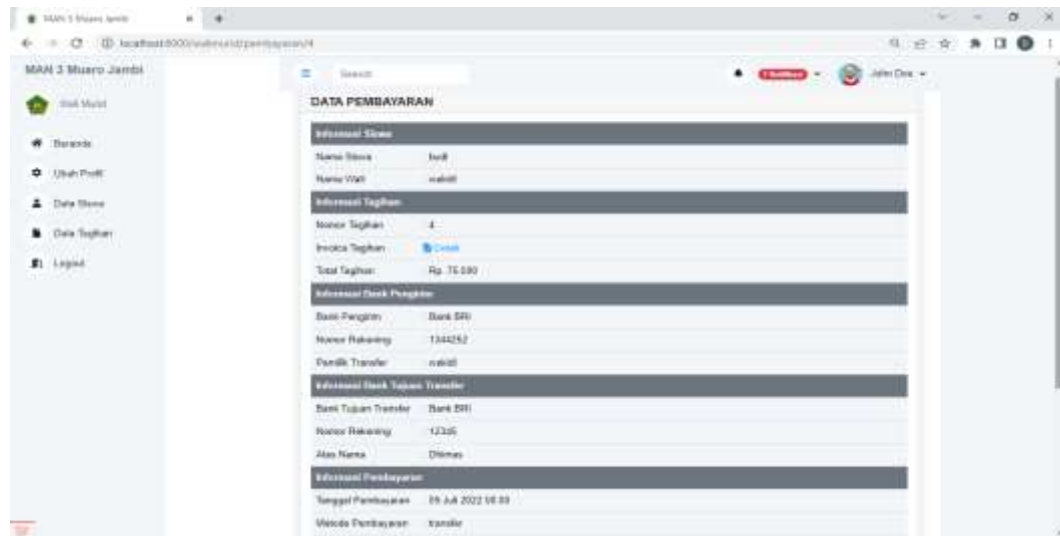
MAN 3 Muaro Jambi
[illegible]

Beranda
Ubah Profil
Data Siswa
Data Tagihan
Logout

Search

John Doe

DATA PEMBAYARAN

Informasi Siswa

| Nama Siswa | budi |
|---|---|
| Nama Wali | wakidi |

Informasi Tagihan

| Nomor Tagihan | 4 |
|---|---|
| Invoice Tagihan | Cetak |
| Total Tagihan | Rp. 75.000 |

Informasi Bank Pengirim

| Bank Pengirim | Bank BRI |
|---|---|
| Nomor Rekening | 1344252 |
| Pemilik Transfer | wakidi |

Informasi Bank Tujuan Transfer

| Bank Tujuan Transfer | Bank BRI |
|---|---|
| Nomor Rekening | 12345 |
| Atas Nama | Dhimas |

Informasi Pembayaran

| Tanggal Pembayaran | 05 Juli 2022 08:00 |
|---|---|
| Metode Pembayaran | transfer |